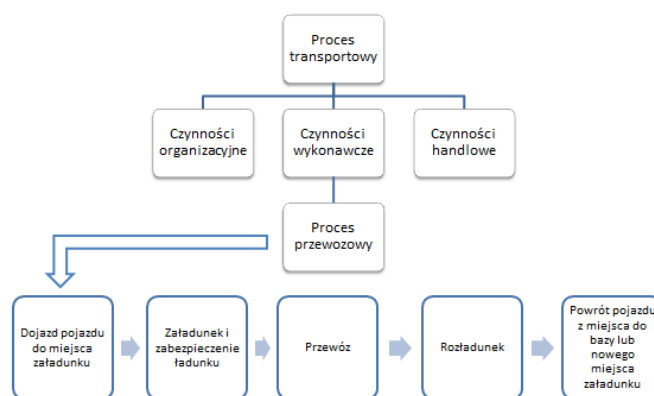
Proces transportowy

Czynności organizacyjne

Czynności wykonawcze

Czynności handlowe

Proces przewozowy

Dojazd pojazdu do miejsca załadunku

Załadunek i zabezpieczenie ładunku

Przewóz

Rozładunek

Powrót pojazdu z miejsca do bazy lub nowego miejsca załadunku